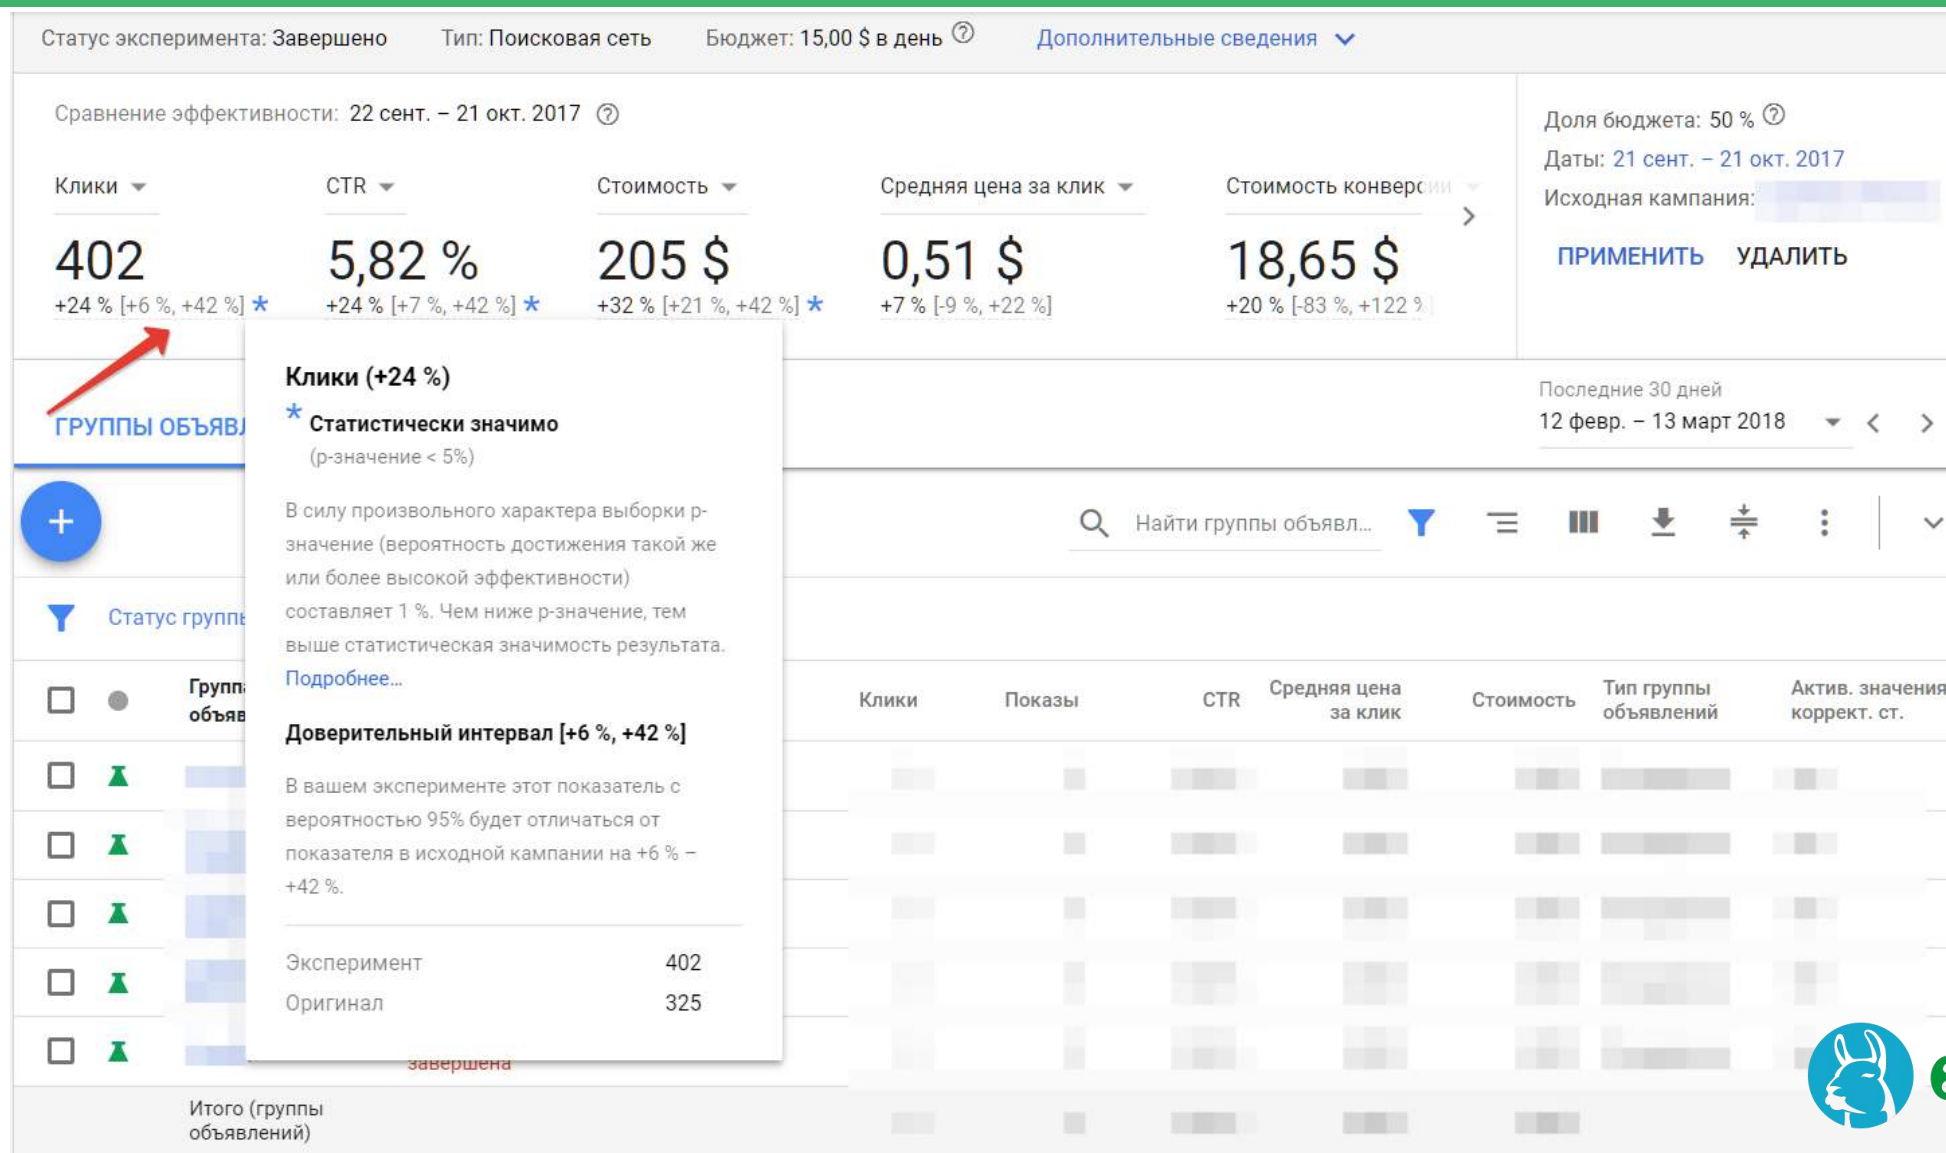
Статус эксперимента: Завершено Тип: Поисковая сеть Бюджет: 15,00 $ в день ⓘ Дополнительные сведения

Сравнение эффективности: 22 сент. – 21 окт. 2017 ⓘ

Доля бюджета: 50 % ⓘ
Даты: 21 сент. – 21 окт. 2017
Исходная кампания:

ПРИМЕНИТЬ УДАЛИТЬ

Клики
402
+24 % [+6 %, +42 %] *

CTR
5,82 %
+24 % [+7 %, +42 %] *

Стоимость
205 $
+32 % [+21 %, +42 %] *

Средняя цена за клик
0,51 $
+7 % [-9 %, +22 %]

Стоимость конверс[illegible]
18,65 $
+20 % [-83 %, +122 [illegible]

ГРУППЫ ОБЪЯВЛ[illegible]

Клики (+24 %)
* Статистически значимо
(p-значение < 5%)

В силу произвольного характера выборки p-значение (вероятность достижения такой же или более высокой эффективности) составляет 1 %. Чем ниже p-значение, тем выше статистическая значимость результата.
Подробнее...

Доверительный интервал [+6 %, +42 %]

В вашем эксперименте этот показатель с вероятностью 95% будет отличаться от показателя в исходной кампании на +6 % – +42 %.

| Эксперимент | 402 |
|---|---|
| Оригинал | 325 |

Последние 30 дней
12 февр. – 13 март 2018

Найти группы объявл...

Статус групп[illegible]

Групп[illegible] объяв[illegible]

Клики Показы CTR Средняя цена за клик Стоимость Тип группы объявлений Актив. значения коррект. ст.

завершена

Итого (группы объявлений)